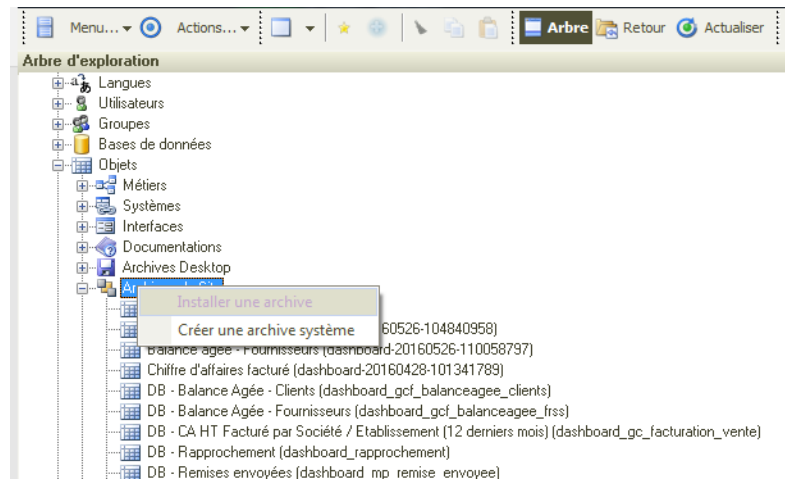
Menu... ▾ Actions... ▾ Arbre Retour Actualiser

Arbre d'exploration

Langues
Utilisateurs
Groupes
Bases de données
Objets
Métiers
Systèmes
Interfaces
Documentations
Archives Desktop
Ar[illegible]

Installer une archive
Créer une archive système

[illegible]60526-104840958)
Balance agée - Fournisseurs (dashboard-20160526-110058797)
Chiffre d'affaires facturé (dashboard-20160428-101341789)
DB - Balance Agée - Clients (dashboard_gcf_balanceagee_clients)
DB - Balance Agée - Fournisseurs (dashboard_gcf_balanceagee_frss)
DB - CA HT Facturé par Société / Etablissement (12 derniers mois) (dashboard_gc_facturation_vente)
DB - Rapprochement (dashboard_rapprochement)
DB - Remises envoyées (dashboard_mp_remise_envoyee)